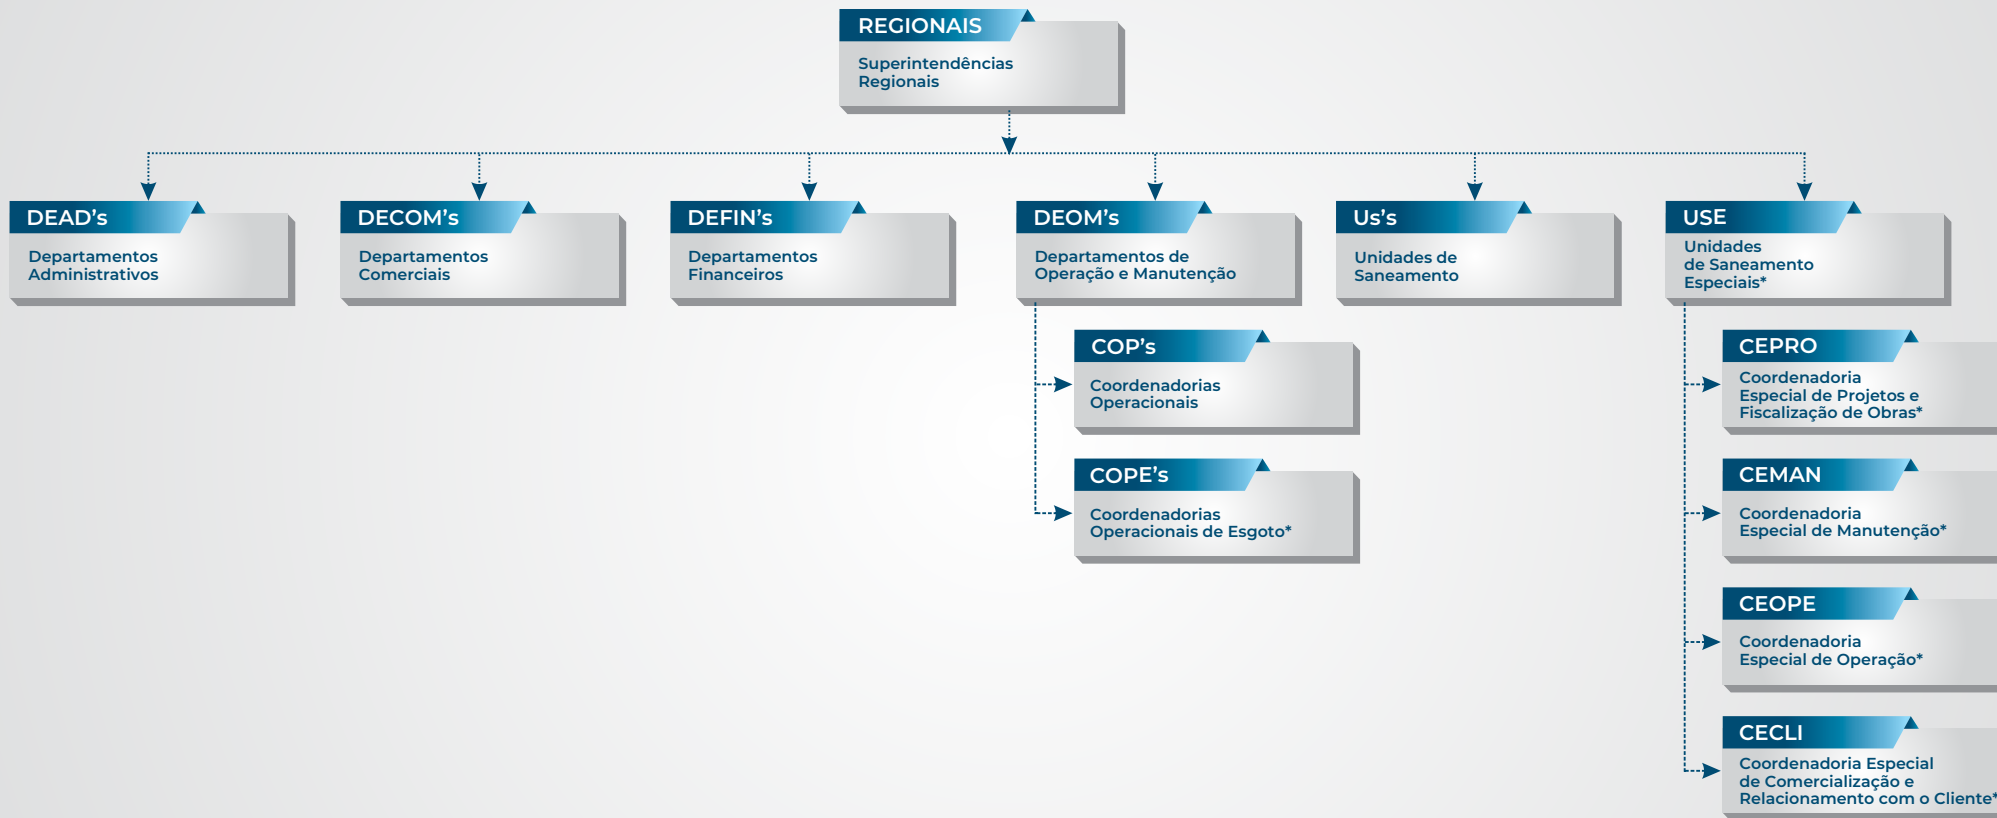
REGIONAIS
Superintendências Regionais

DEAD's
Departamentos Administrativos

DECOM's
Departamentos Comerciais

DEFIN's
Departamentos Financeiros

DEOM's
Departamentos de Operação e Manutenção

Us's
Unidades de Saneamento

USE
Unidades de Saneamento Especiais*

COP's
Coordenadorias Operacionais

COPE's
Coordenadorias Operacionais de Esgoto*

CEPRO
Coordenadoria Especial de Projetos e Fiscalização de Obras*

CEMAN
Coordenadoria Especial de Manutenção*

CEOPE
Coordenadoria Especial de Operação*

CECLI
Coordenadoria Especial de Comercialização e Relacionamento com o Cliente*